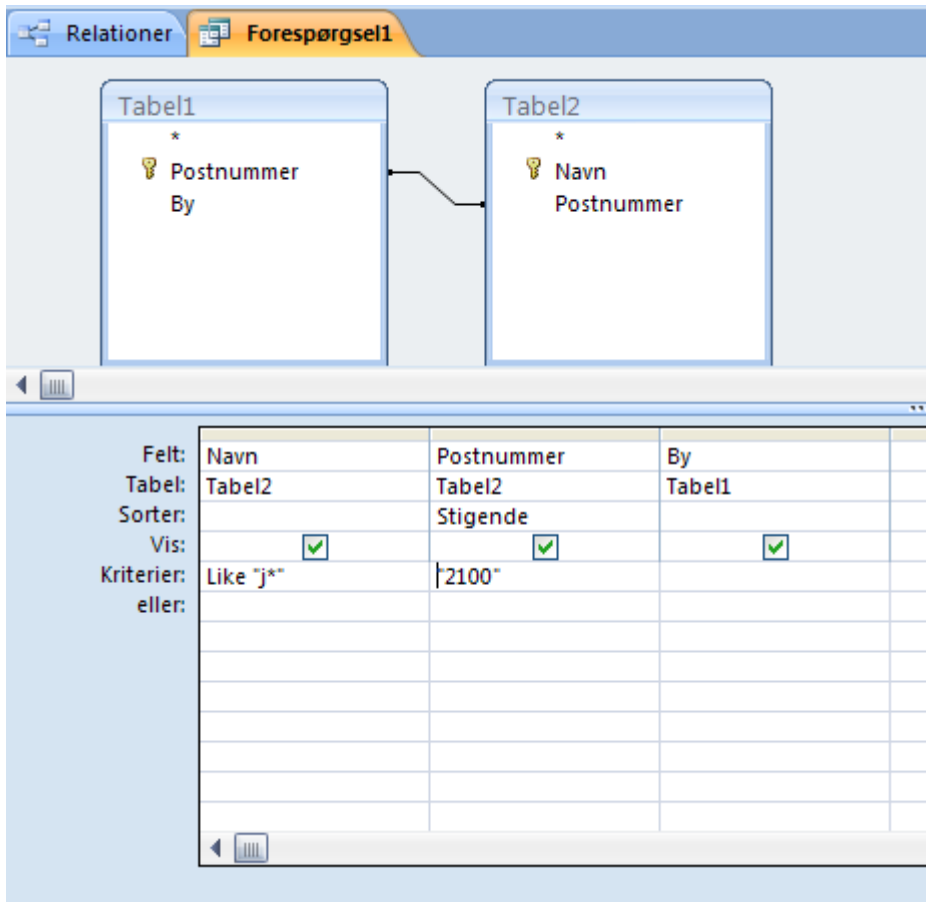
Relationer Forespørgsel1

Tabel1
*
Postnummer
By

Tabel2
*
Navn
Postnummer

| | | | |
|---|---|---|---|
| Felt: | Navn | Postnummer | By |
| Tabel: | Tabel2 | Tabel2 | Tabel1 |
| Sorter: | | Stigende | |
| Vis: | | | |
| Kriterier: | Like "j*" | "2100" | |
| eller: | | | |